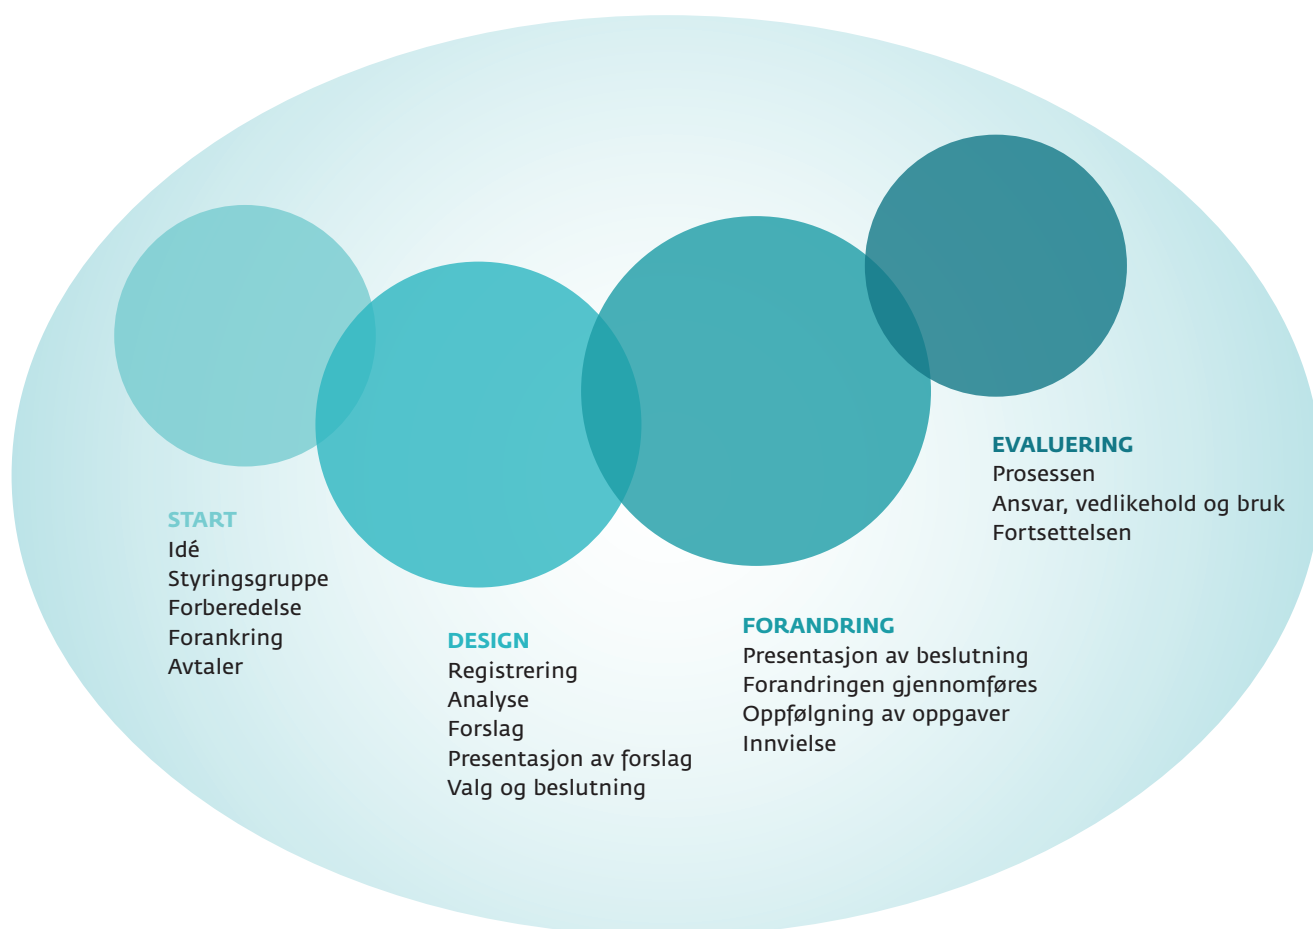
START
Idé
Styringsgruppe
Forberedelse
Forankring
Avtaler

DESIGN
Registrering
Analyse
Forslag
Presentasjon av forslag
Valg og beslutning

FORANDRING
Presentasjon av beslutning
Forandringen gjennomføres
Oppfølgning av oppgaver
Innvielse

EVALUERING
Prosessen
Ansvar, vedlikehold og bruk
Fortsettelsen